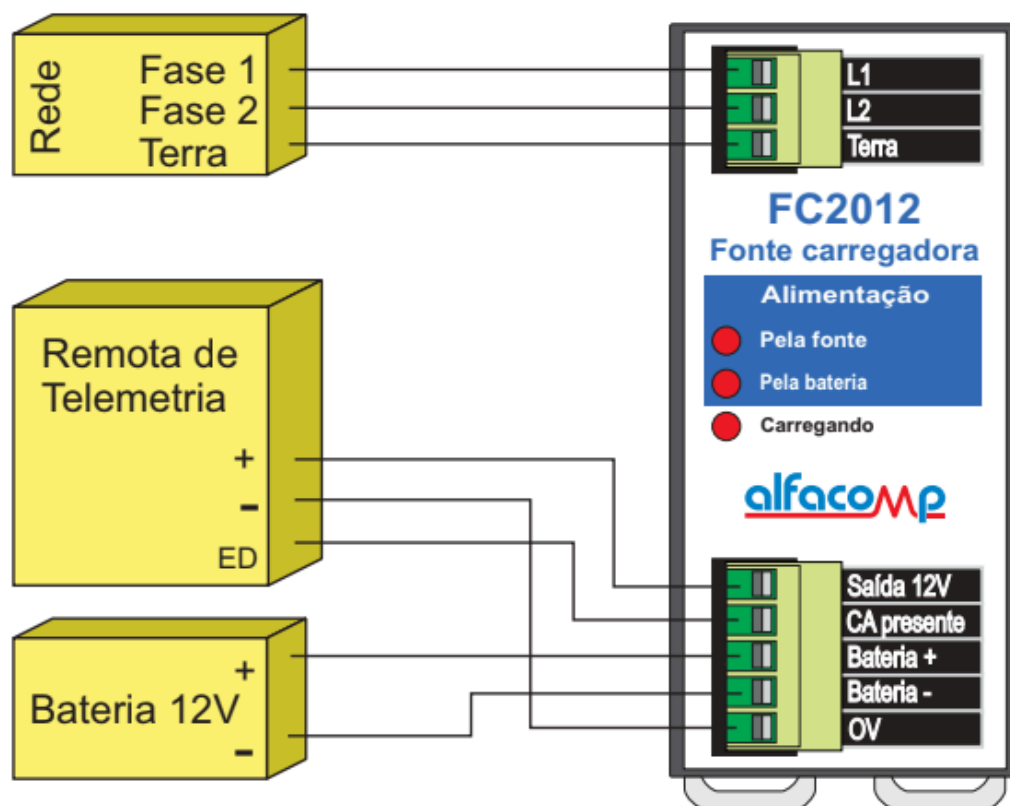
Rede
Fase 1
Fase 2
Terra

Remota de Telemetria
+
-
ED

Bateria 12V
+
-

L1
L2
Terra

FC2012
Fonte carregadora

Alimentação
Pela fonte
Pela bateria
Carregando

alfacomp

Saída 12V
CA presente
Bateria +
Bateria -
OV